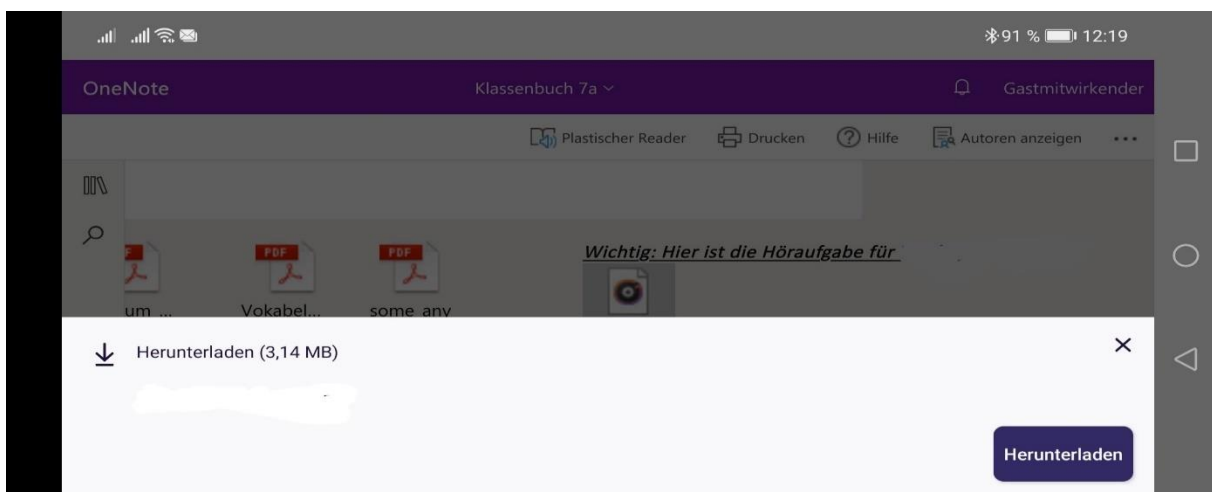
91 % 12:19

OneNote

Klassenbuch 7a

Gastmitwirkender

Plastischer Reader

Drucken

Hilfe

Autoren anzeigen

...

PDF

PDF

PDF

Wichtig: Hier ist die Höraufgabe für

um ...

Vokabel...

some any

Herunterladen (3,14 MB)

×

Herunterladen